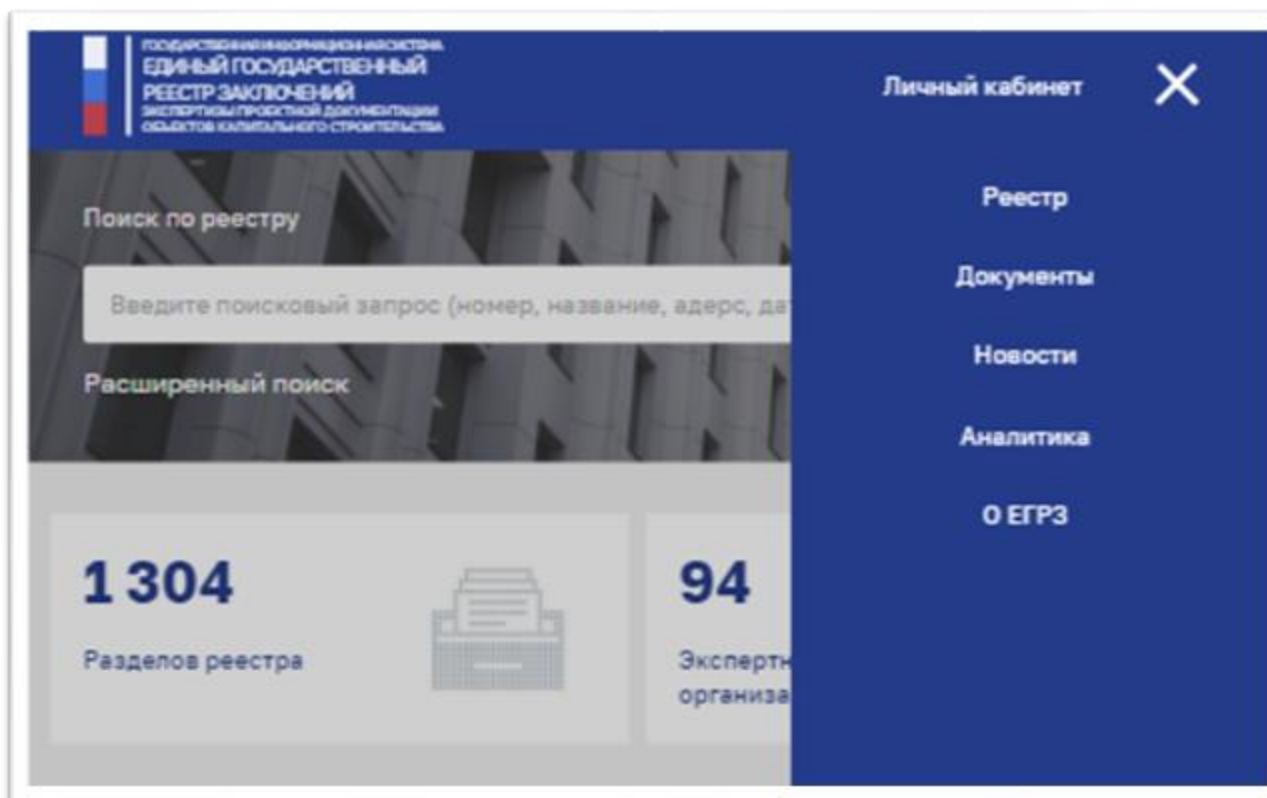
ГОСУДАРСТВЕННАЯ ИНФОРМАЦИОННАЯ СИСТЕМА
ЕДИНЫЙ ГОСУДАРСТВЕННЫЙ РЕЕСТР ЗАКЛЮЧЕНИЙ
ЭКСПЕРТИЗЫ ПРОЕКТНОЙ ДОКУМЕНТАЦИИ ОБЪЕКТОВ КАПИТАЛЬНОГО СТРОИТЕЛЬСТВА

Личный кабинет

Поиск по реестру

Введите поисковый запрос (номер, название, адерс, да

Расширенный поиск

1 304
Разделов реестра

94
Экспертн
организа

Реестр
Документы
Новости
Аналитика
О ЕГРЗ